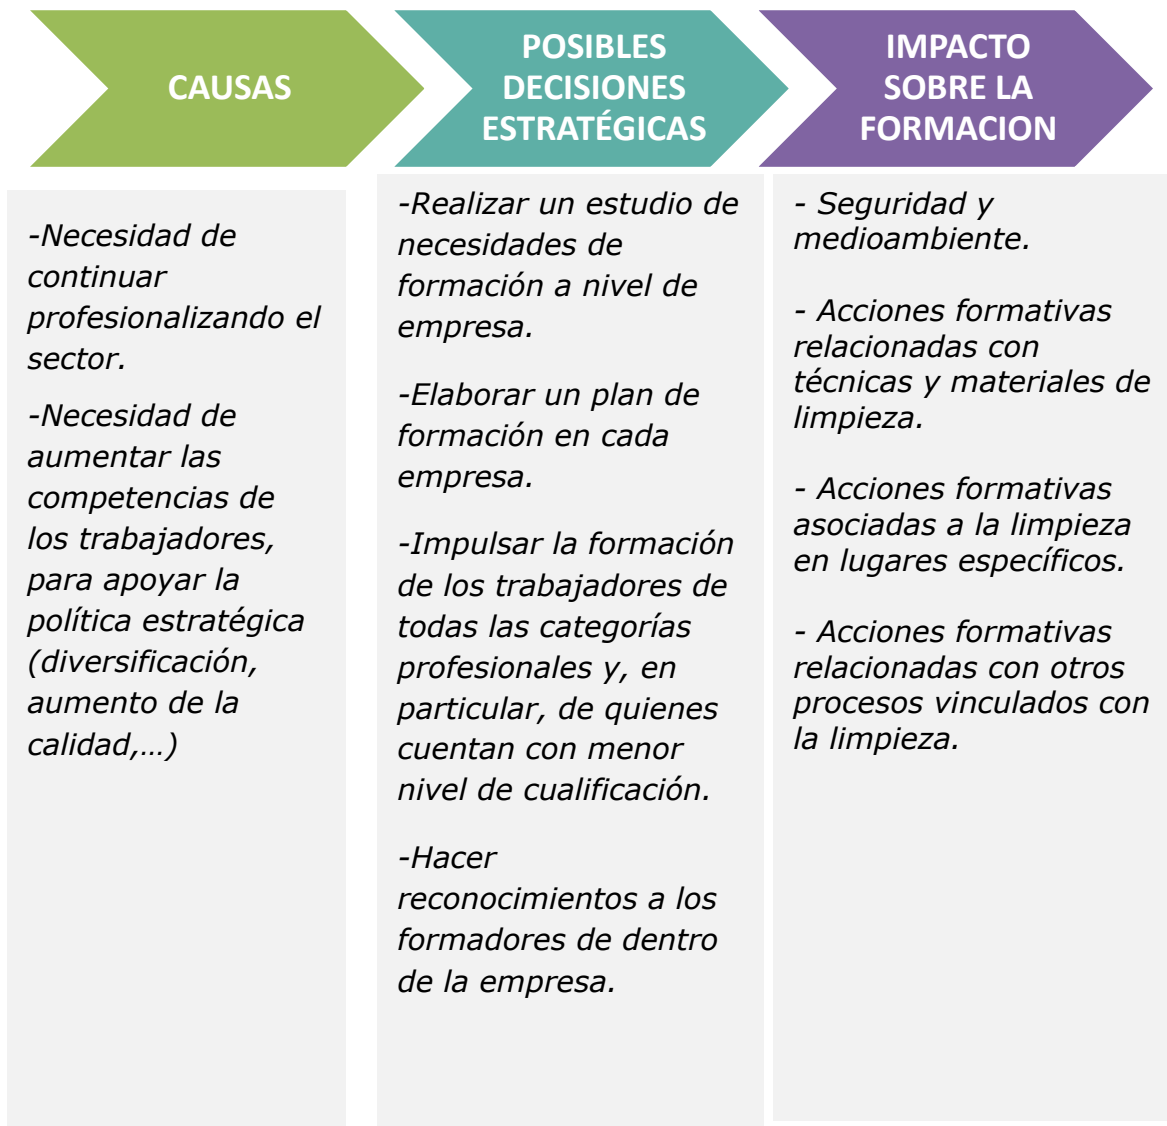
CAUSAS

-Necesidad de continuar profesionalizando el sector.

-Necesidad de aumentar las competencias de los trabajadores, para apoyar la política estratégica (diversificación, aumento de la calidad,…)

POSIBLES DECISIONES ESTRATÉGICAS

-Realizar un estudio de necesidades de formación a nivel de empresa.

-Elaborar un plan de formación en cada empresa.

-Impulsar la formación de los trabajadores de todas las categorías profesionales y, en particular, de quienes cuentan con menor nivel de cualificación.

-Hacer reconocimientos a los formadores de dentro de la empresa.

IMPACTO SOBRE LA FORMACION

- Seguridad y medioambiente.

- Acciones formativas relacionadas con técnicas y materiales de limpieza.

- Acciones formativas asociadas a la limpieza en lugares específicos.

- Acciones formativas relacionadas con otros procesos vinculados con la limpieza.